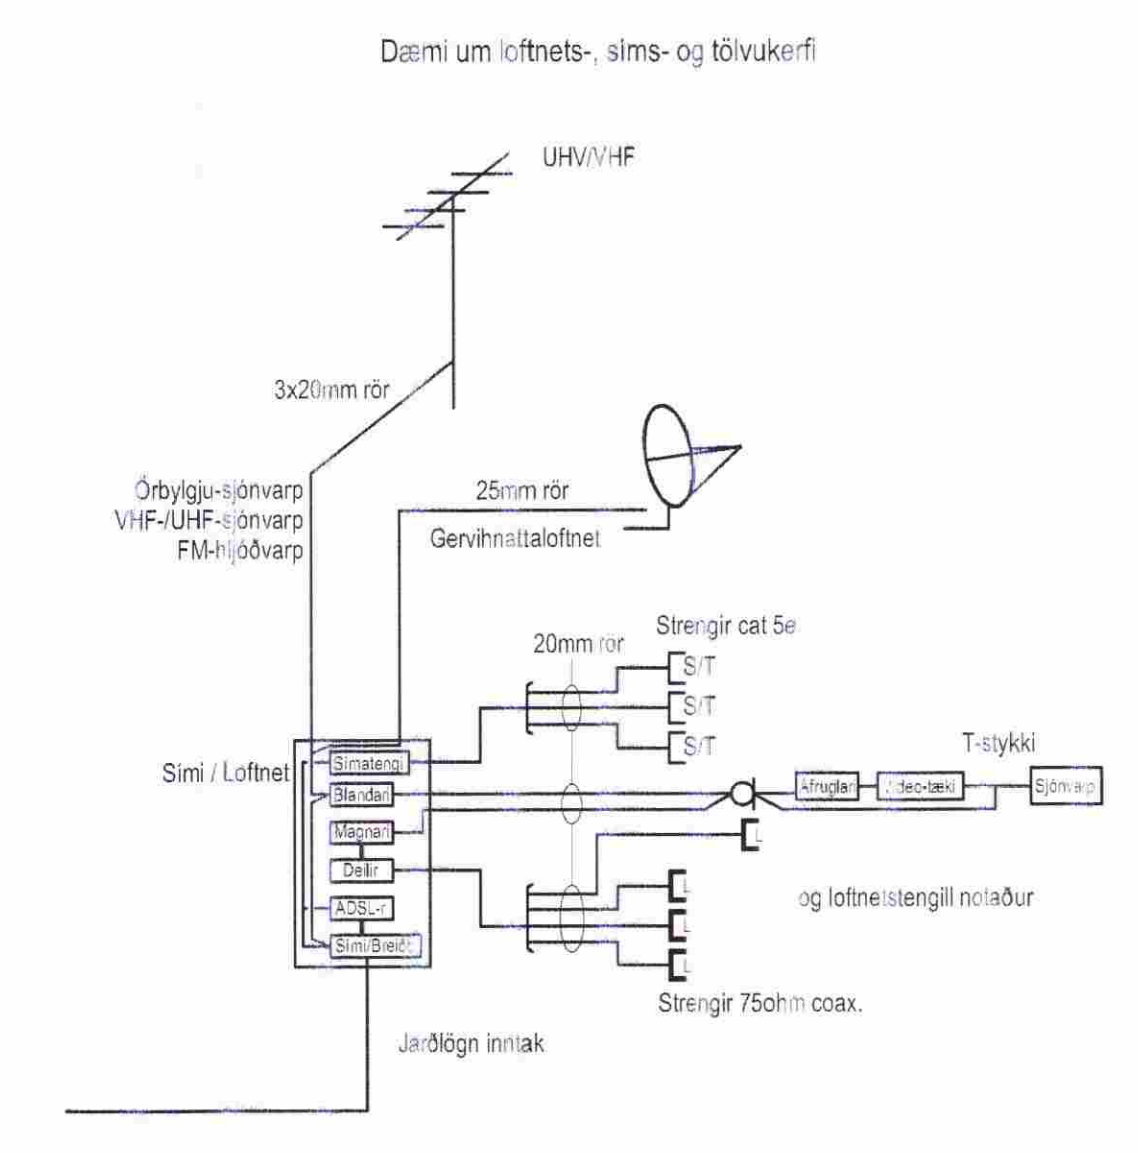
Dæmi um loftnets-, síms- og tölvukerfi

UHV/VHF

3x20mm rör

Örbylgju-sjónvarp
VHF-/UHF-sjónvarp
FM-hljóðvarp

25mm rör

Gervihnattaloftnet

Strengir cat 5e

20mm rör

S/T

S/T

S/T

T-stykki

Sími / Loftnet

Símatengi

Blandari

Magnari

Deilir

ADSL-r

Sími/Breið

Afruglari

Video-tæki

Sjónvarp

L

L

L

L

og loftnetstengill notaður

Strengir 75ohm coax.

Jarðlögn inntak